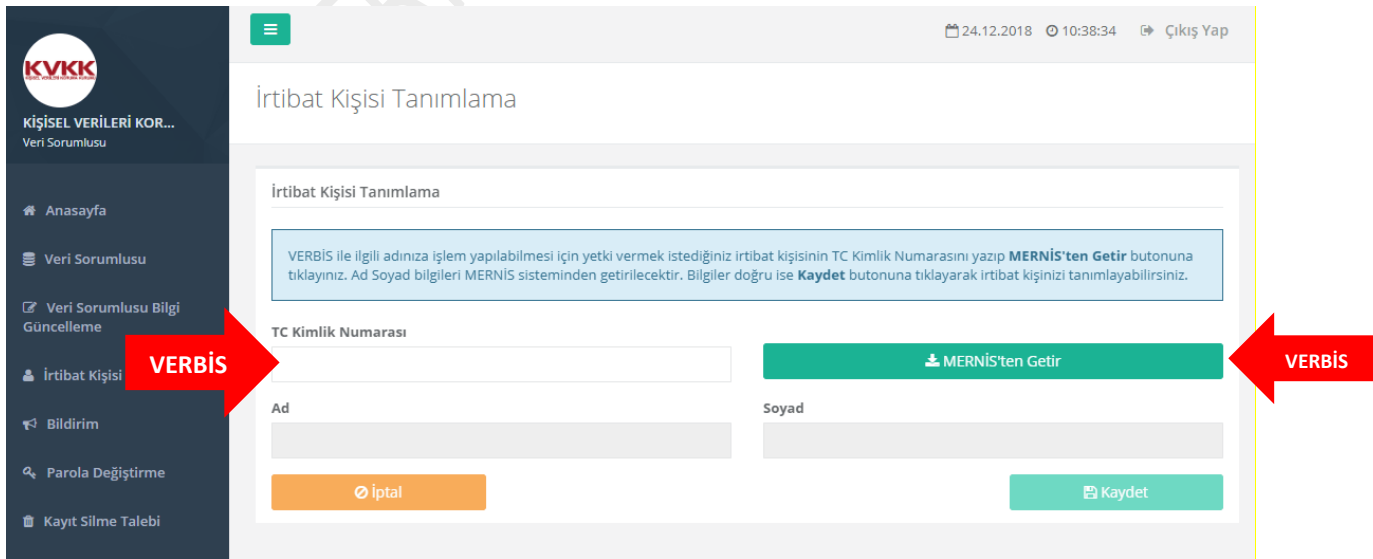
KVKK
KİŞİSEL VERİLERİ KORUMA KURUMU

KİŞİSEL VERİLERİ KOR...
Veri Sorumlusu

Anasayfa
Veri Sorumlusu
Veri Sorumlusu Bilgi Güncelleme
İrtibat Kişisi
Bildirim
Parola Değiştirme
Kayıt Silme Talebi

24.12.2018 10:38:34 Çıkış Yap

İrtibat Kişisi Tanımlama

İrtibat Kişisi Tanımlama

VERBİS ile ilgili adınıza işlem yapılabilmesi için yetki vermek istediğiniz irtibat kişisinin TC Kimlik Numarasını yazıp **MERNİS'ten Getir** butonuna tıklayınız. Ad Soyad bilgileri MERNİS sisteminden getirilecektir. Bilgiler doğru ise **Kaydet** butonuna tıklayarak irtibat kişinizi tanımlayabilirsiniz.

TC Kimlik Numarası

VERBİS

MERNİS'ten Getir

VERBİS

Ad

Soyad

İptal

Kaydet